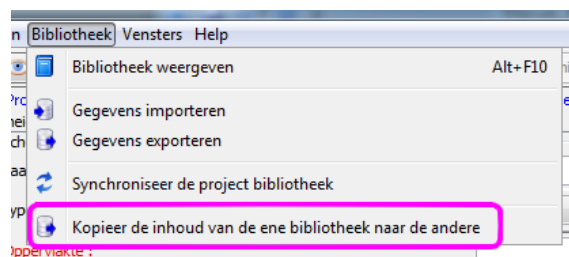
n Bibliotheek Vensters Help

Bibliotheek weergeven Alt+F10

Gegevens importeren

Gegevens exporteren

Synchroniseer de project bibliotheek

Kopieer de inhoud van de ene bibliotheek naar de andere

Oppervlakte :